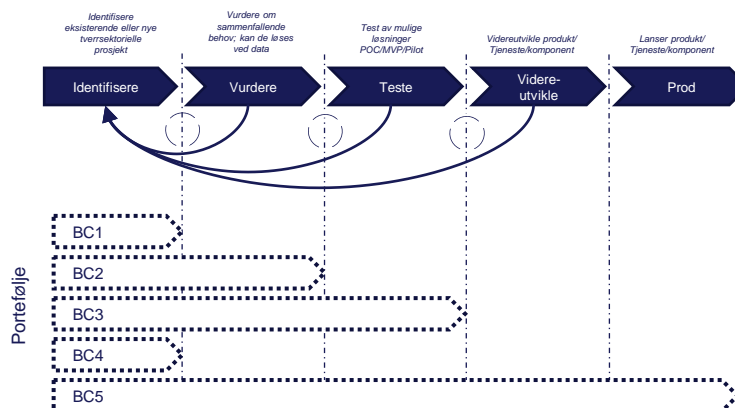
Identifisere eksisterende eller nye tverrsektorielle prosjekt

Vurdere om sammenfallende behov; kan de løses ved data

Test av mulige løsninger POC/MVP/Pilot

Videreutvikle produkt/ Tjeneste/komponent

Lanser produkt/ Tjeneste/komponent

Identifisere

Vurdere

Teste

Videre-utvikle

Prod

Portefølje

BC1

BC2

BC3

BC4

BC5